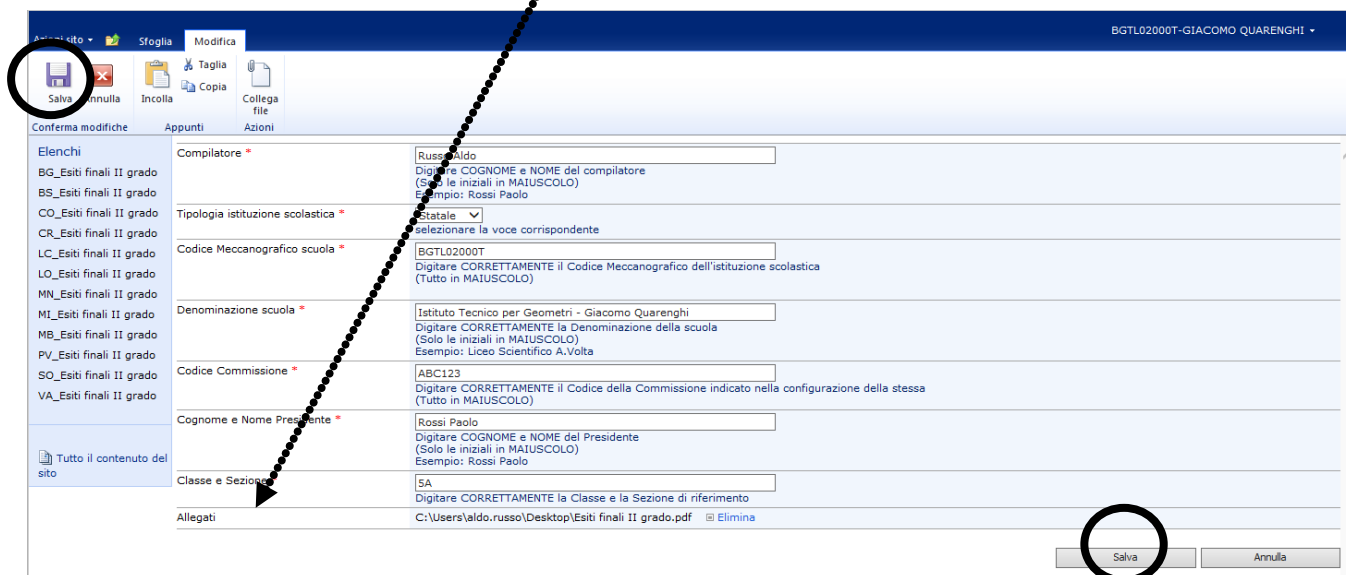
Azioni sito · Sfoglia Modifica

BGTL02000T-GIACOMO QUARENGHI

Salva Annulla
Conferma modifiche

Incolla Taglia Copia
Appunti

Collega file
Azioni

Elenchi
BG_Esiti finali II grado
BS_Esiti finali II grado
CO_Esiti finali II grado
CR_Esiti finali II grado
LC_Esiti finali II grado
LO_Esiti finali II grado
MN_Esiti finali II grado
MI_Esiti finali II grado
MB_Esiti finali II grado
PV_Esiti finali II grado
SO_Esiti finali II grado
VA_Esiti finali II grado

Tutto il contenuto del sito

Compilatore * Russo Aldo
Digitare COGNOME e NOME del compilatore
(Solo le iniziali in MAIUSCOLO)
Esempio: Rossi Paolo

Tipologia istituzione scolastica * Statale
selezionare la voce corrispondente

Codice Meccanografico scuola * BGTL02000T
Digitare CORRETTAMENTE il Codice Meccanografico dell'istituzione scolastica
(Tutto in MAIUSCOLO)

Denominazione scuola * Istituto Tecnico per Geometri - Giacomo Quarenghi
Digitare CORRETTAMENTE la Denominazione della scuola
(Solo le iniziali in MAIUSCOLO)
Esempio: Liceo Scientifico A.Volta

Codice Commissione * ABC123
Digitare CORRETTAMENTE il Codice della Commissione indicato nella configurazione della stessa
(Tutto in MAIUSCOLO)

Cognome e Nome Presidente * Rossi Paolo
Digitare COGNOME e NOME del Presidente
(Solo le iniziali in MAIUSCOLO)
Esempio: Rossi Paolo

Classe e Sezione 5A
Digitare CORRETTAMENTE la Classe e la Sezione di riferimento

Allegati C:\Users\aldo.russo\Desktop\Esiti finali II grado.pdf Elimina

Salva Annulla